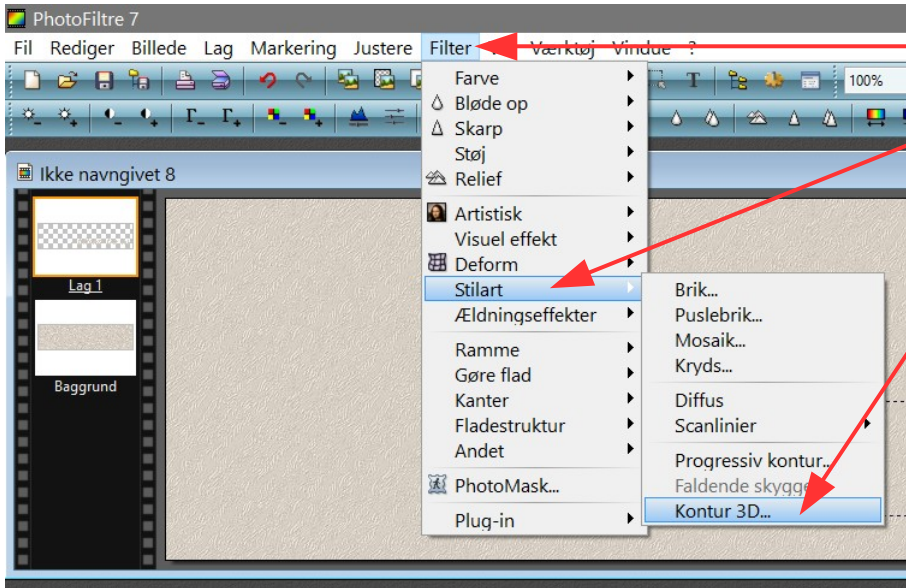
PhotoFiltre 7

Fil Rediger Billede Lag Markering Justere Filter Værktøj Vindue ?

100%

Ikke navngivet 8

Lag 1

Baggrund

Farve
Bløde op
Skarp
Støj
Relief
Artistisk
Visuel effekt
Deform
Stilart
Ældningseffekter
Ramme
Gøre flad
Kanter
Fladestruktur
Andet
PhotoMask...
Plug-in

Brik...
Puslebrik...
Mosaik...
Kryds...
Diffus
Scanlinier
Progressiv kontur...
Faldende skygge
Kontur 3D...